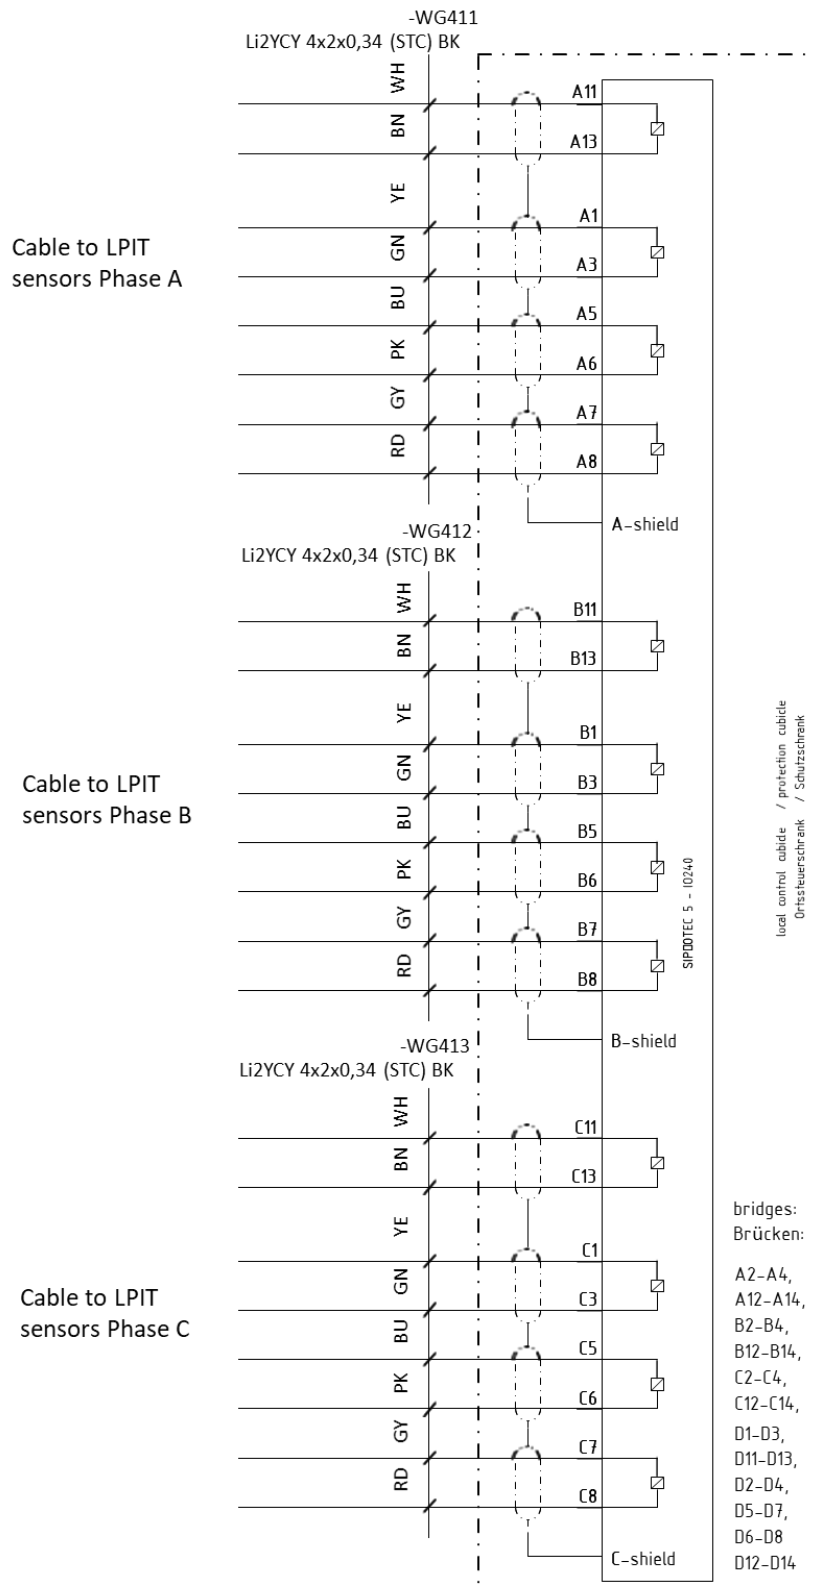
-WG411
Li2YCY 4x2x0,34 (STC) BK

WH
BN
YE
GN
BU
PK
GY
RD

A11
A13
A1
A3
A5
A6
A7
A8
A-shield

Cable to LPIT sensors Phase A

-WG412
Li2YCY 4x2x0,34 (STC) BK

WH
BN
YE
GN
BU
PK
GY
RD

B11
B13
B1
B3
B5
B6
B7
B8
B-shield

Cable to LPIT sensors Phase B

SIPROTEC 5 - IO240

local control cubicle / protection cubicle
Ortssteuerschrank / Schutzschrank

-WG413
Li2YCY 4x2x0,34 (STC) BK

WH
BN
YE
GN
BU
PK
GY
RD

C11
C13
C1
C3
C5
C6
C7
C8
C-shield

Cable to LPIT sensors Phase C

bridges:
Brücken:

A2-A4,
A12-A14,
B2-B4,
B12-B14,
C2-C4,
C12-C14,
D1-D3,
D11-D13,
D2-D4,
D5-D7,
D6-D8
D12-D14